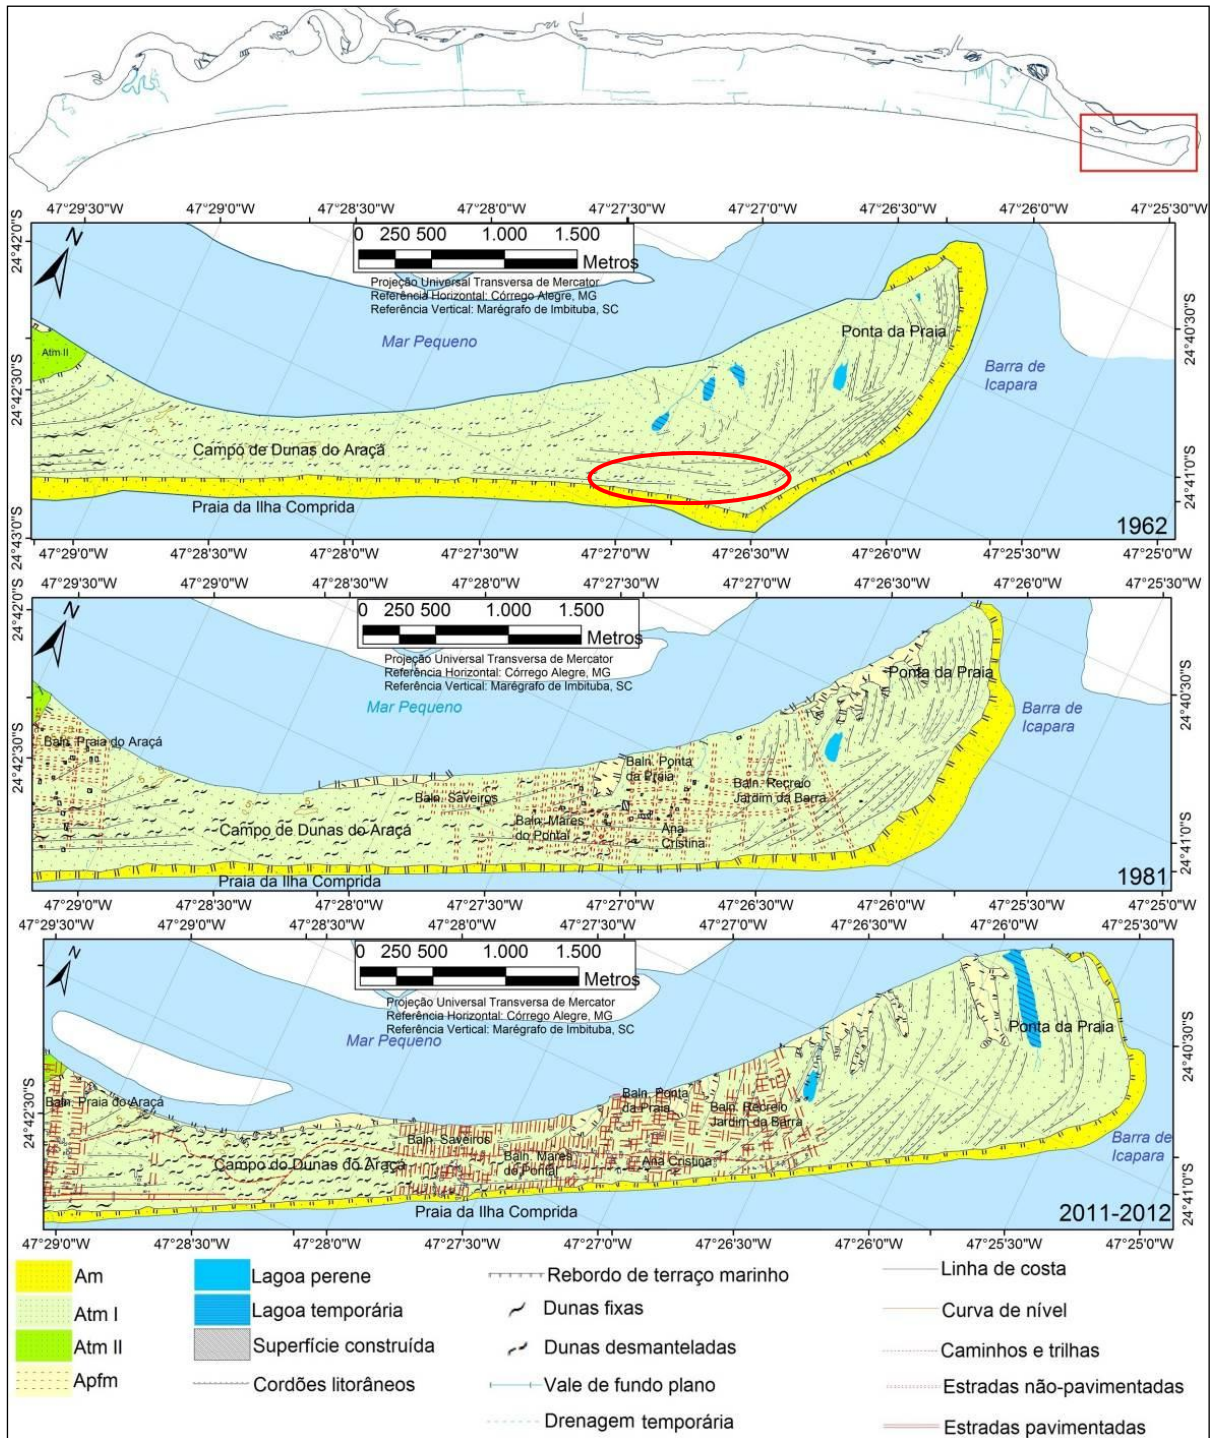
47°29'30"W 47°29'0"W 47°28'30"W 47°28'0"W 47°27'30"W 47°27'0"W 47°26'30"W 47°26'0"W 47°25'30"W

N

0 250 500 1.000 1.500 Metros

Projeção Universal Transversa de Mercator
Referência Horizontal: Córrego Alegre, MG
Referência Vertical: Marégrafo de Imbituba, SC

24°42'0"S
24°42'30"S
24°43'0"S
24°40'30"S
24°41'0"S

Atm II
Mar Pequeno
Ponta da Praia
Barra de Icapara
Campo de Dunas do Araçá
Praia da Ilha Comprida
1962

47°29'0"W 47°28'30"W 47°28'0"W 47°27'30"W 47°27'0"W 47°26'30"W 47°26'0"W 47°25'30"W 47°25'0"W

47°29'30"W 47°29'0"W 47°28'30"W 47°28'0"W 47°27'30"W 47°27'0"W 47°26'30"W 47°26'0"W 47°25'30"W

N

0 250 500 1.000 1.500 Metros

Projeção Universal Transversa de Mercator
Referência Horizontal: Córrego Alegre, MG
Referência Vertical: Marégrafo de Imbituba, SC

24°42'0"S
24°42'30"S
24°40'30"S
24°41'0"S

Mar Pequeno
Ponta da Praia
Barra de Icapara
Baln. Praia do Araçá
Baln. Ponta da Praia
Baln. Recreio Jardim da Barra
Baln. Saveiros
Baln. Mares do Pontal
Ana Cristina
Campo de Dunas do Araçá
Praia da Ilha Comprida
1981

47°29'0"W 47°28'30"W 47°28'0"W 47°27'30"W 47°27'0"W 47°26'30"W 47°26'0"W 47°25'30"W 47°25'0"W

47°29'30"W 47°29'0"W 47°28'30"W 47°28'0"W 47°27'30"W 47°27'0"W 47°26'30"W 47°26'0"W 47°25'30"W

N

0 250 500 1.000 1.500 Metros

Projeção Universal Transversa de Mercator
Referência Horizontal: Córrego Alegre, MG
Referência Vertical: Marégrafo de Imbituba, SC

24°42'30"S
24°40'30"S
24°41'0"S

Mar Pequeno
Ponta da Praia
Baln. Praia do Araçá
Baln. Ponta da Praia
Baln. Recreio Jardim da Barra
Baln. Saveiros
Baln. Mares do Pontal
Ana Cristina
Campo do Dunas do Araçá
Barra de Icapara
Praia da Ilha Comprida
2011-2012

47°29'0"W 47°28'30"W 47°28'0"W 47°27'30"W 47°27'0"W 47°26'30"W 47°26'0"W 47°25'30"W 47°25'0"W

Am
Atm I
Atm II
Apfm
Lagoa perene
Lagoa temporária
Superfície construída
Cordões litorâneos
Rebordo de terraço marinho
Dunas fixas
Dunas desmanteladas
Vale de fundo plano
Drenagem temporária
Linha de costa
Curva de nível
Caminhos e trilhas
Estradas não-pavimentadas
Estradas pavimentadas